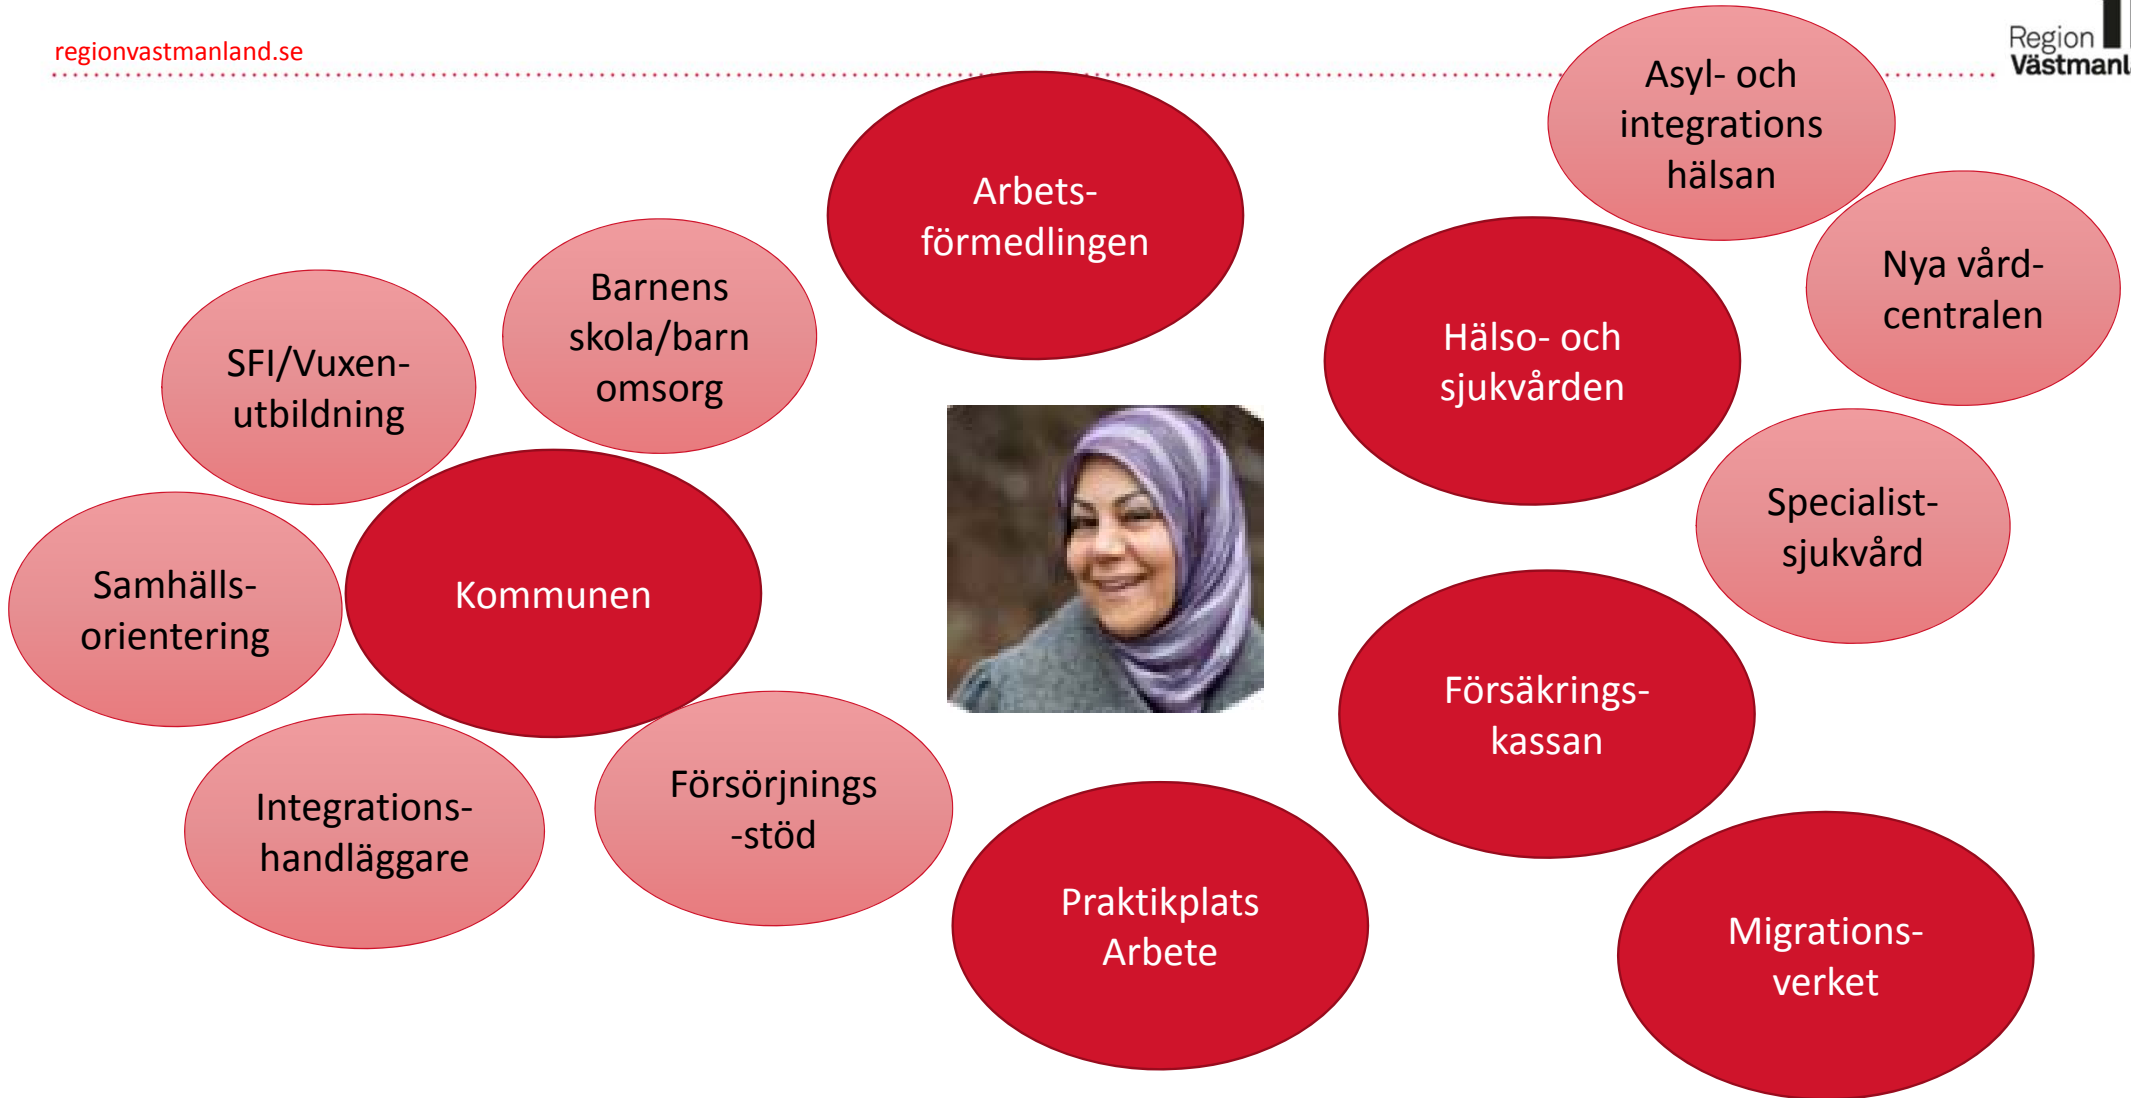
regionvastmanland.se

Region Västmanl

Asyl- och integrations hälsan

Arbets-förmedlingen

Nya vård-centralen

Barnens skola/barn omsorg

SFI/Vuxen-utbildning

Hälso- och sjukvården

Specialist-sjukvård

Samhälls-orientering

Kommunen

Försäkrings-kassan

Integrations-handläggare

Försörjnings -stöd

Praktikplats Arbete

Migrations-verket